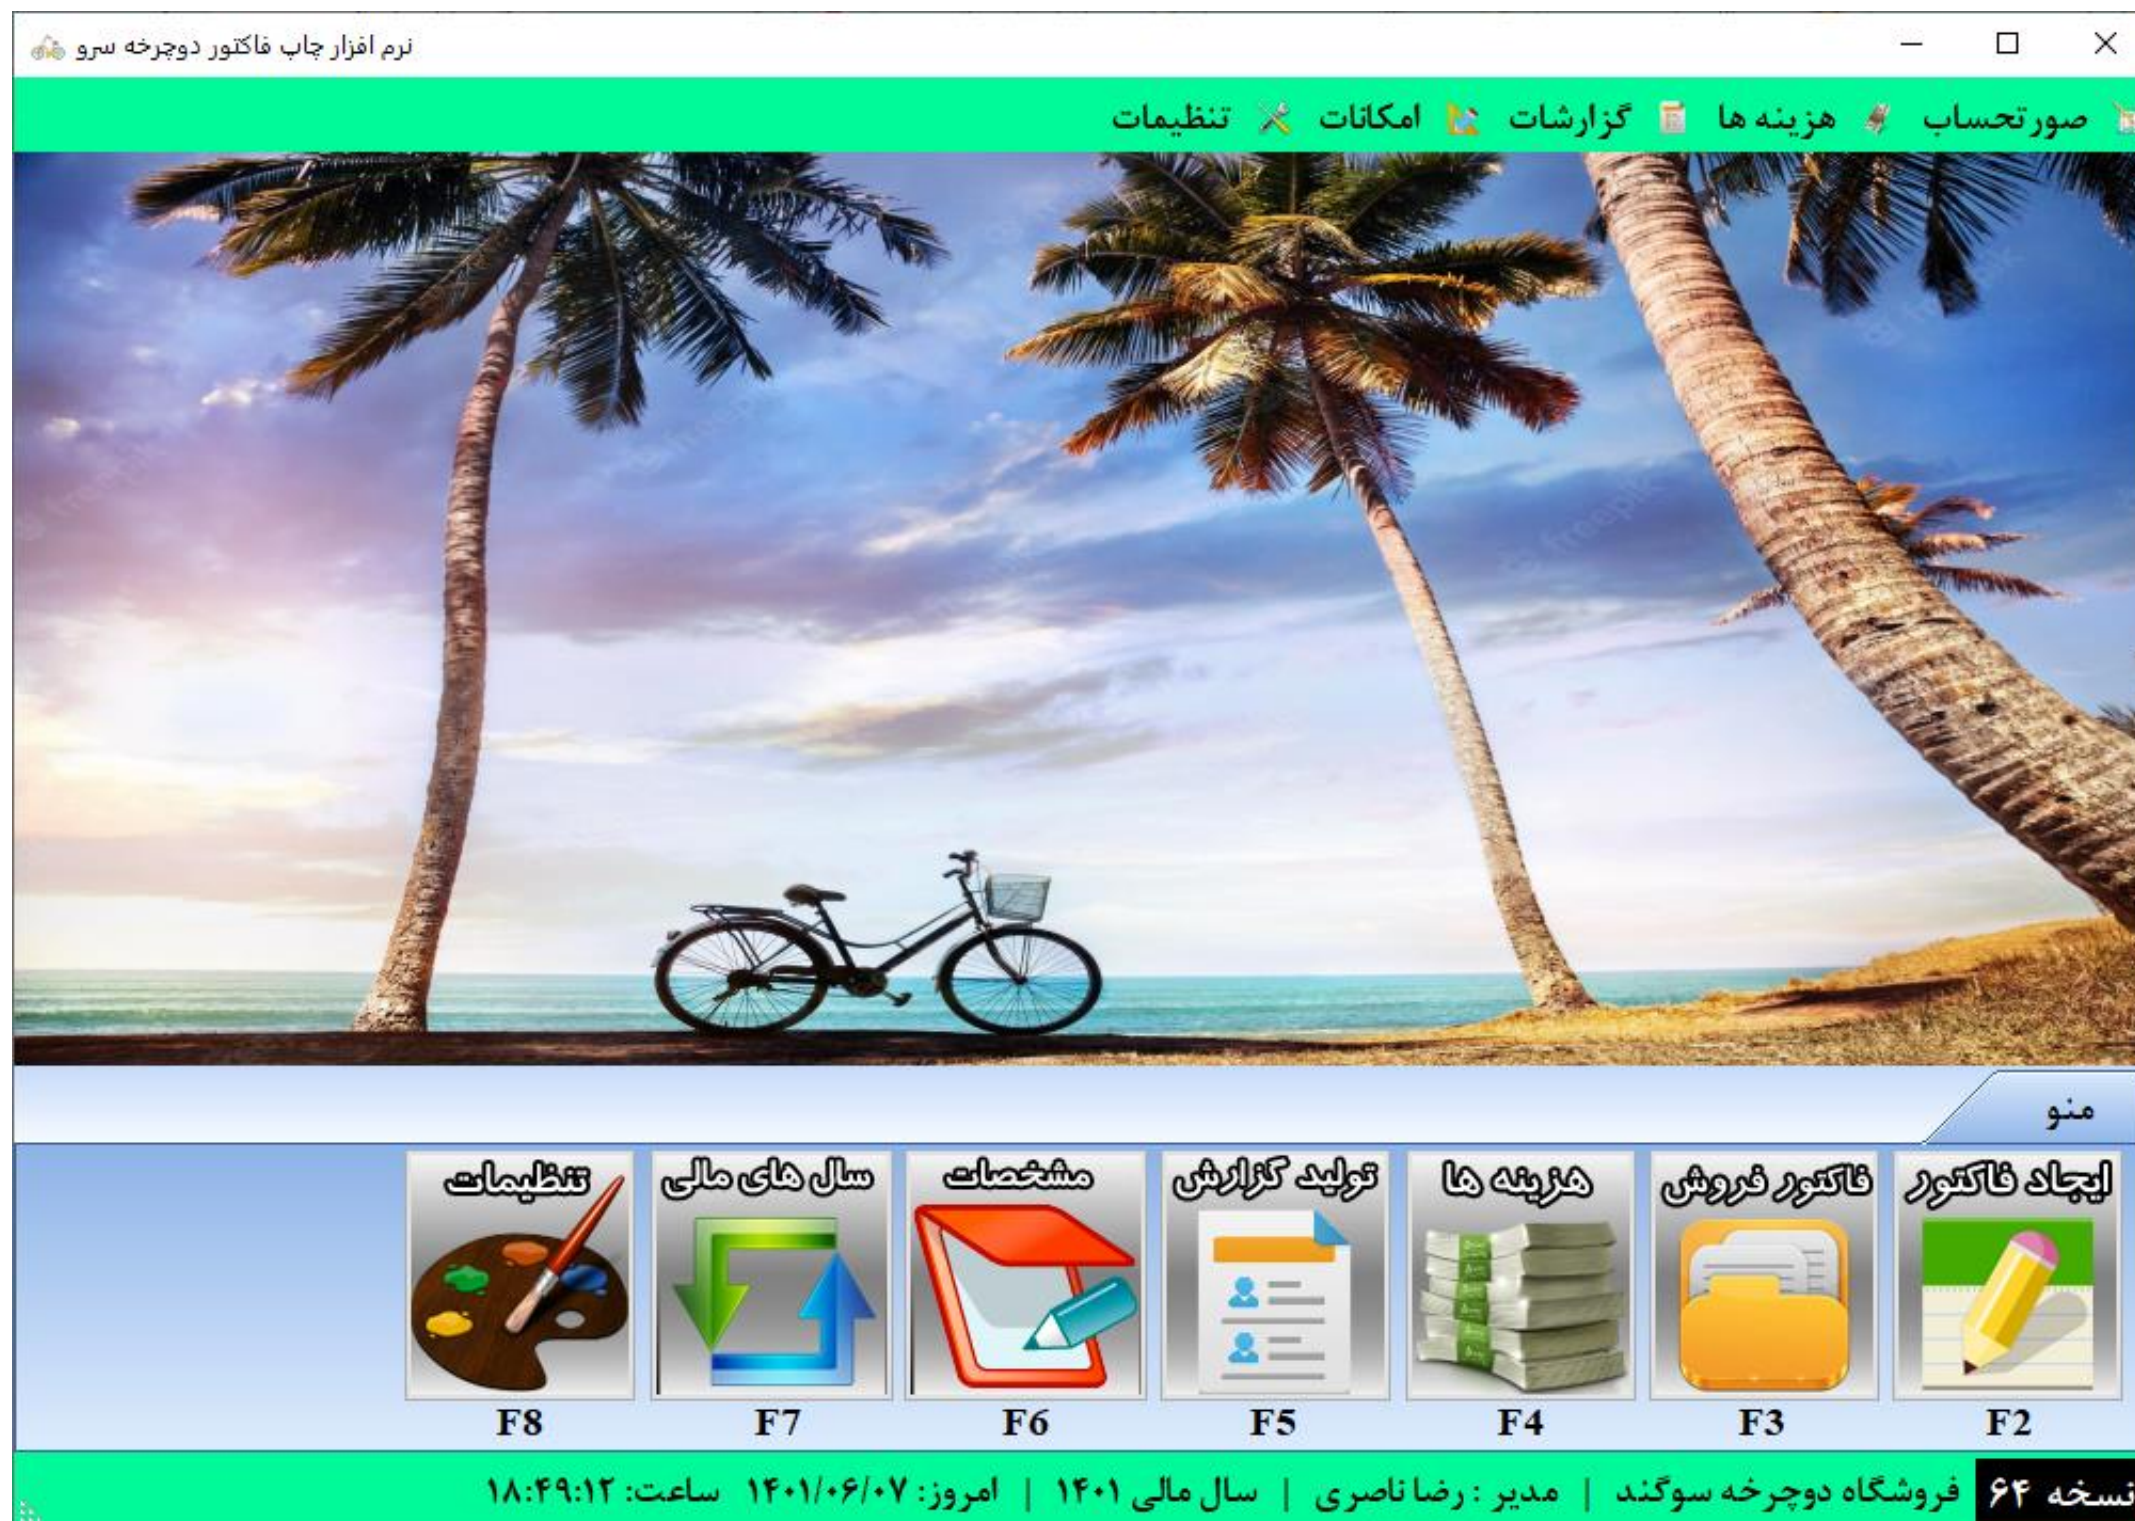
نرم افزار چاپ فاکتور دوچرخه سرو

صورتحساب هزینه ها گزارشات امکانات تنظیمات

منو

ایجاد فاکتور F2
فاکتور فروش F3
هزینه ها F4
تولید گزارش F5
مشخصات F6
سال های مالی F7
تنظیمات F8

نسخه ۶۴ | فروشگاه دوچرخه سوگند | مدیر : رضا ناصری | سال مالی ۱۴۰۱ | امروز: ۱۴۰۱/۰۶/۰۷ ساعت: ۱۸:۴۹:۱۲